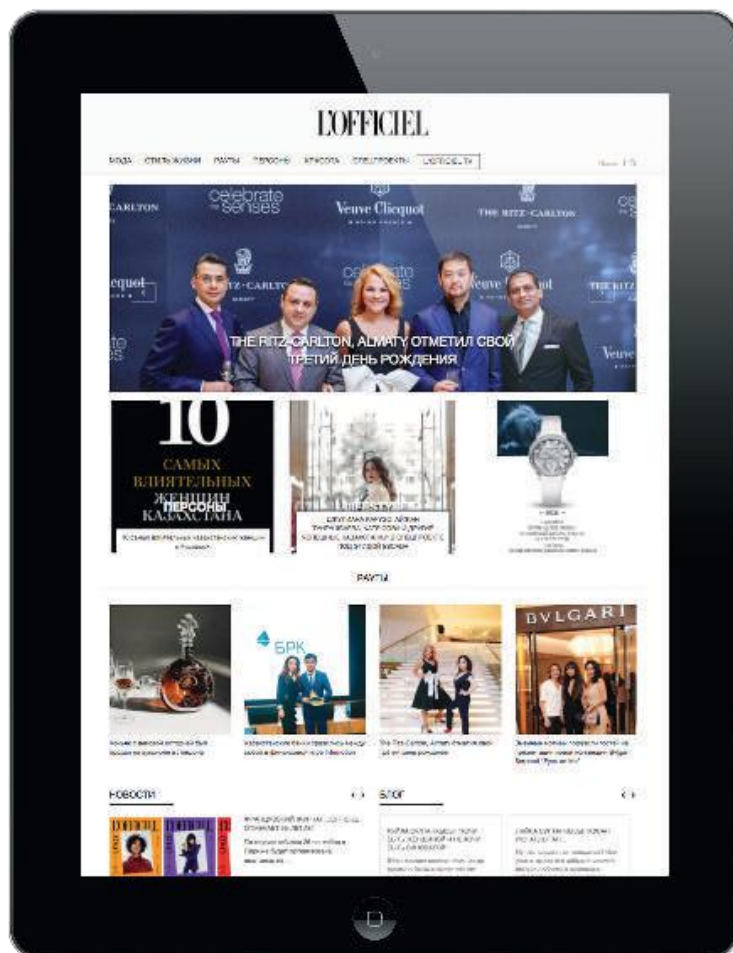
L'OFFICIEL

МОДА СТИЛЬ ЖИЗНИ РАУТЫ ПЕРСОНЫ КРАСОТА СПЕЦПРОЕКТЫ L'OFFICIEL TV

celebrate the senses Veuve Clicquot THE RITZ-CARLTON

THE RITZ-CARLTON, ALMATY ОТМЕТИЛ СВОЙ ТРЕТИЙ ДЕНЬ РОЖДЕНИЯ

10 САМЫХ ВЛИЯТЕЛЬНЫХ ЖЕНЩИН КАЗАХСТАНА

ПЕРСОНЫ

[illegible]

LIFESTYLE

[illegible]

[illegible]

РАУТЫ

БРК

BVLGARI

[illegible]

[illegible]

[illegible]

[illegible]

НОВОСТИ

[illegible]

БЛОГ

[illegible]

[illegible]